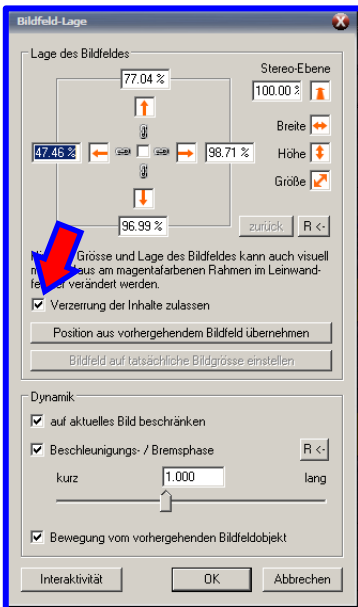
Bildfeld-Lage

Lage des Bildfeldes

77.04 %

Stereo-Ebene

100.00 %

Breite

47.46 %

98.71 %

Höhe

Größe

96.99 %

zurück

R <-

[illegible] Grösse und Lage des Bildfeldes kann auch visuell m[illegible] aus am magentafarbenen Rahmen im Leinwandfe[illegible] verändert werden.

Verzerrung der Inhalte zulassen

Position aus vorhergehendem Bildfeld übernehmen

Bildfeld auf tatsächliche Bildgrösse einstellen

Dynamik

auf aktuelles Bild beschränken

Beschleunigungs- / Bremsphase

R <-

kurz

1.000

lang

Bewegung vom vorhergehenden Bildfeldobjekt

Interaktivität

OK

Abbrechen